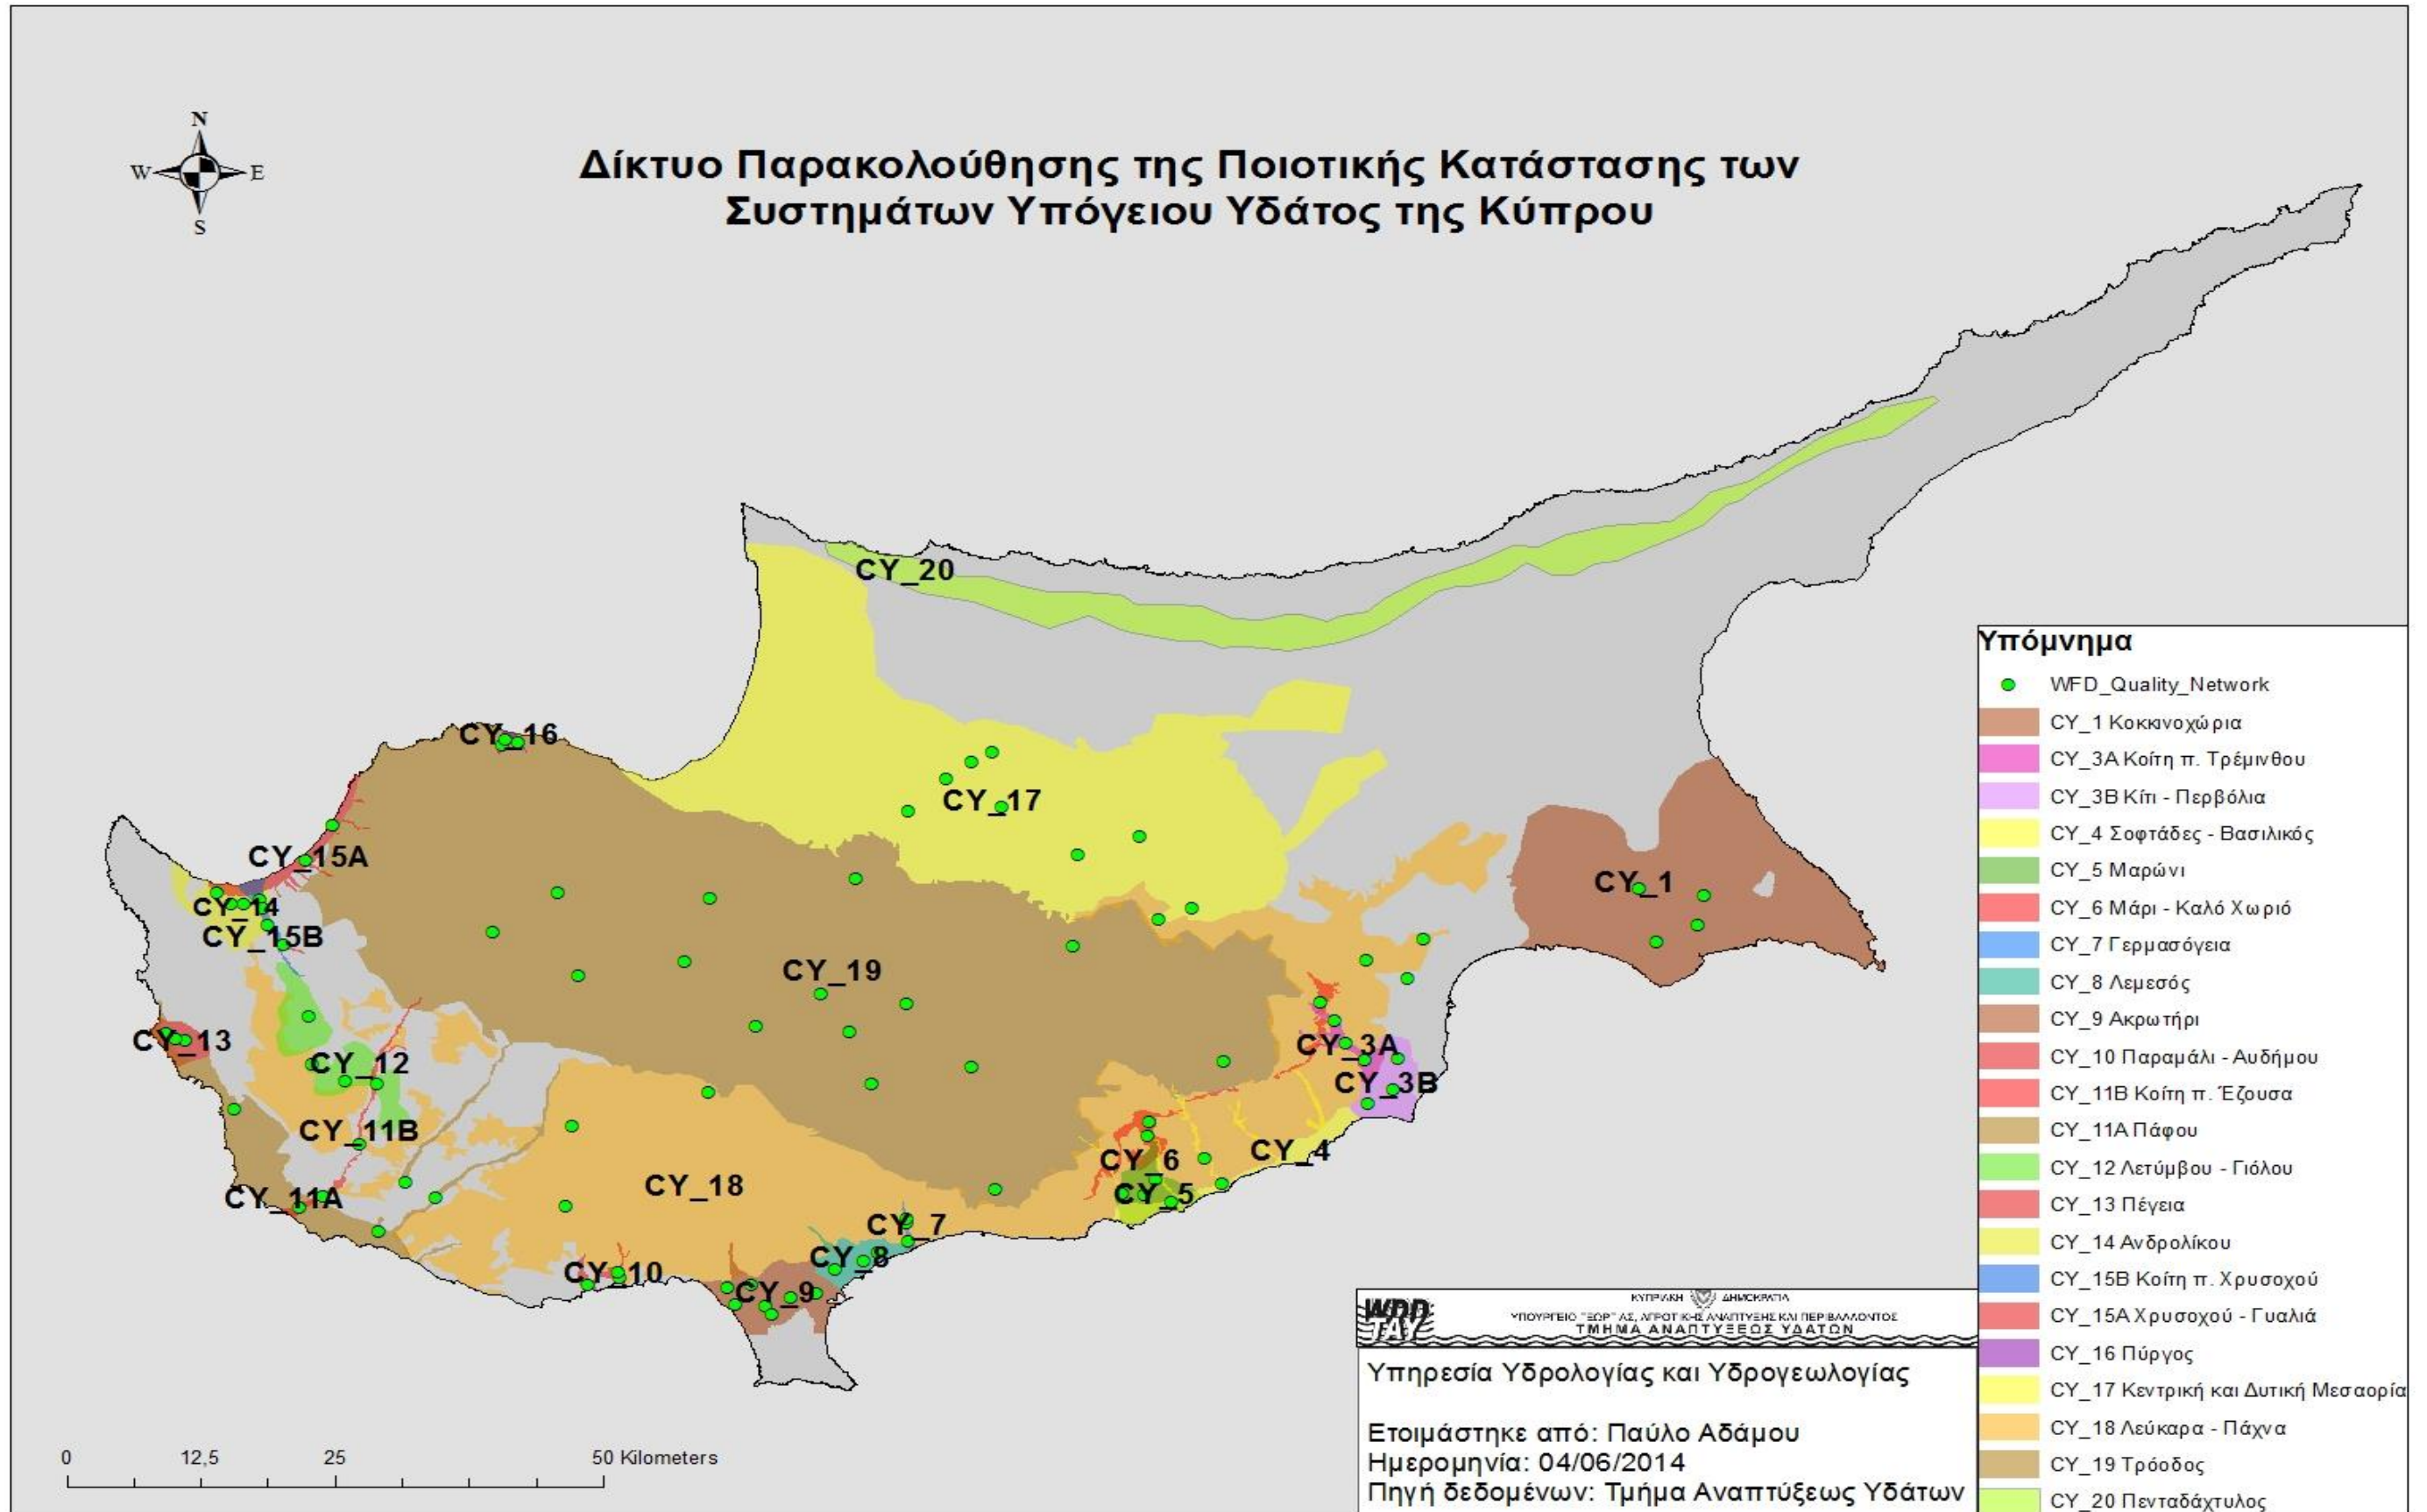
N
W E
S

Δίκτυο Παρακολούθησης της Ποιοτικής Κατάστασης των Συστημάτων Υπόγειου Υδάτος της Κύπρου

CY_20
CY_16
CY_17
CY_15A
CY_1
CY_14
CY_15B
CY_19
CY_13
CY_12
CY_3A
CY_3B
CY_11B
CY_6
CY_4
CY_18
CY_5
CY_11A
CY_7
CY_8
CY_10
CY_9

Υπόμνημα
WFD_Quality_Network
CY_1 Κοκκινοχώρια
CY_3A Κοίτη π. Τρέμιθου
CY_3B Κίτι - Περβόλια
CY_4 Σοφτάδες - Βασιλικός
CY_5 Μαρώνι
CY_6 Μάρι - Καλό Χωριό
CY_7 Γερμασόγεια
CY_8 Λεμεσός
CY_9 Ακρωτήρι
CY_10 Παραμάλι - Αυδήμου
CY_11B Κοίτη π. Έζουσα
CY_11A Πάφου
CY_12 Λετύμβου - Γιόλου
CY_13 Πέγεια
CY_14 Ανδρολίκου
CY_15B Κοίτη π. Χρυσοχού
CY_15A Χρυσοχού - Γυαλιά
CY_16 Πύργος
CY_17 Κεντρική και Δυτική Μεσαορία
CY_18 Λεύκαρα - Πάχνα
CY_19 Τρόοδος
CY_20 Πενταδάχτυλος

ΚΥΠΡΙΑΚΗ ΔΗΜΟΚΡΑΤΙΑ
ΥΠΟΥΡΓΕΙΟ ΓΕΩΡΓΙΑΣ, ΑΓΡΟΤΙΚΗΣ ΑΝΑΠΤΥΞΗΣ ΚΑΙ ΠΕΡΙΒΑΛΛΟΝΤΟΣ
ΤΜΗΜΑ ΑΝΑΠΤΥΞΕΩΣ ΥΔΑΤΩΝ
Υπηρεσία Υδρολογίας και Υδρογεωλογίας

Ετοιμάστηκε από: Παύλο Αδάμου
Ημερομηνία: 04/06/2014
Πηγή δεδομένων: Τμήμα Αναπτύξεως Υδάτων

0 12,5 25 50 Kilometers